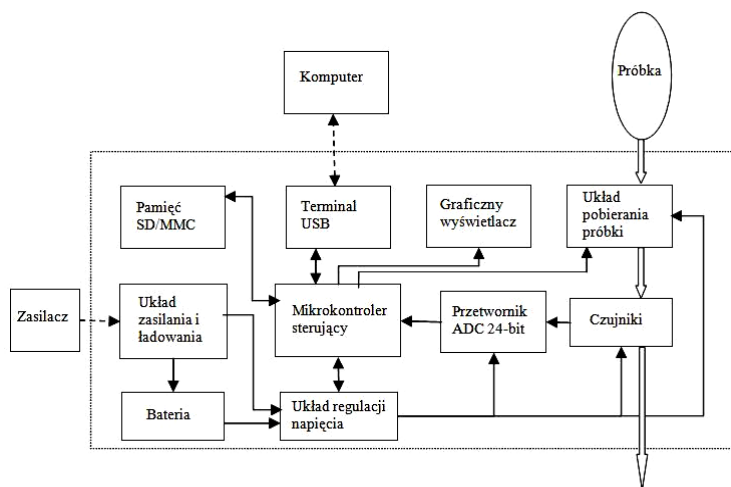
Komputer

Próbka

Pamięć SD/MMC

Terminal USB

Graficzny wyświetlacz

Układ pobierania próbki

Zasilacz

Układ zasilania i ładowania

Mikrokontroler sterujący

Przetwornik ADC 24-bit

Czujniki

Bateria

Układ regulacji napięcia